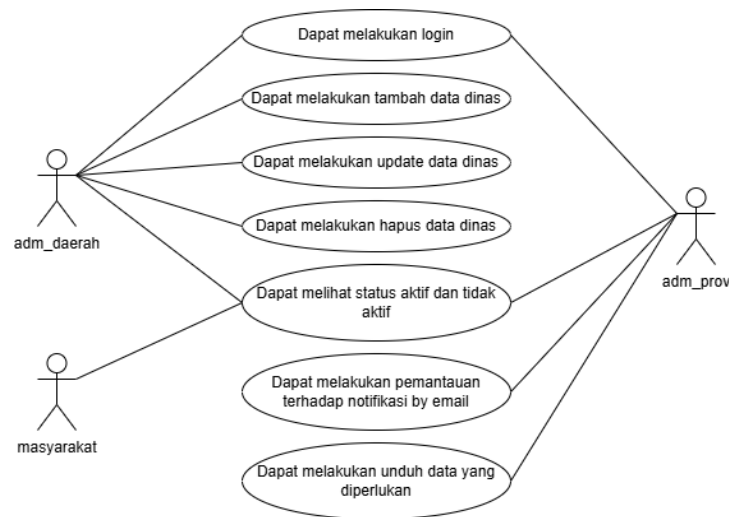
adm_daerah

masyarakat

Dapat melakukan login

Dapat melakukan tambah data dinas

Dapat melakukan update data dinas

Dapat melakukan hapus data dinas

Dapat melihat status aktif dan tidak aktif

Dapat melakukan pemantauan terhadap notifikasi by email

Dapat melakukan unduh data yang diperlukan

adm_prov